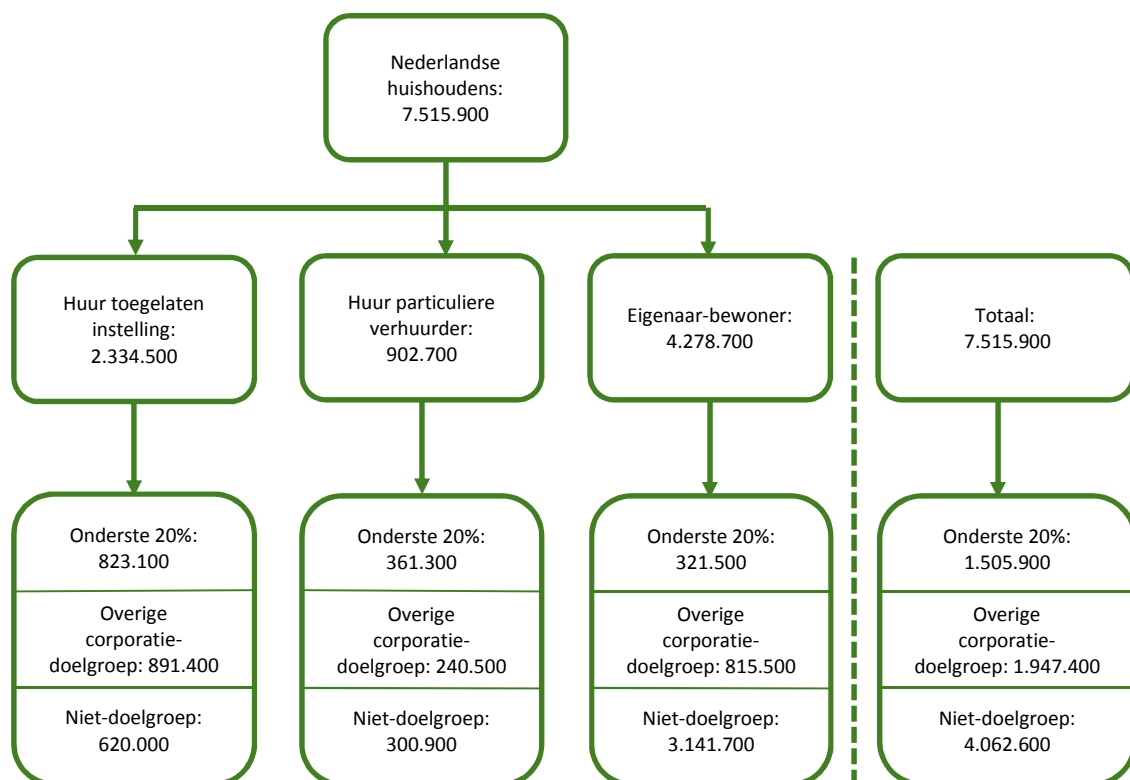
Nederlandse huishoudens: 7.515.900

Huur toegelaten instelling: 2.334.500

Huur particuliere verhuurder: 902.700

Eigenaar-bewoner: 4.278.700

Totaal: 7.515.900

Onderste 20%: 823.100

Overige corporatie-doelgroep: 891.400

Niet-doelgroep: 620.000

Onderste 20%: 361.300

Overige corporatie-doelgroep: 240.500

Niet-doelgroep: 300.900

Onderste 20%: 321.500

Overige corporatie-doelgroep: 815.500

Niet-doelgroep: 3.141.700

Onderste 20%: 1.505.900

Overige corporatie-doelgroep: 1.947.400

Niet-doelgroep: 4.062.600